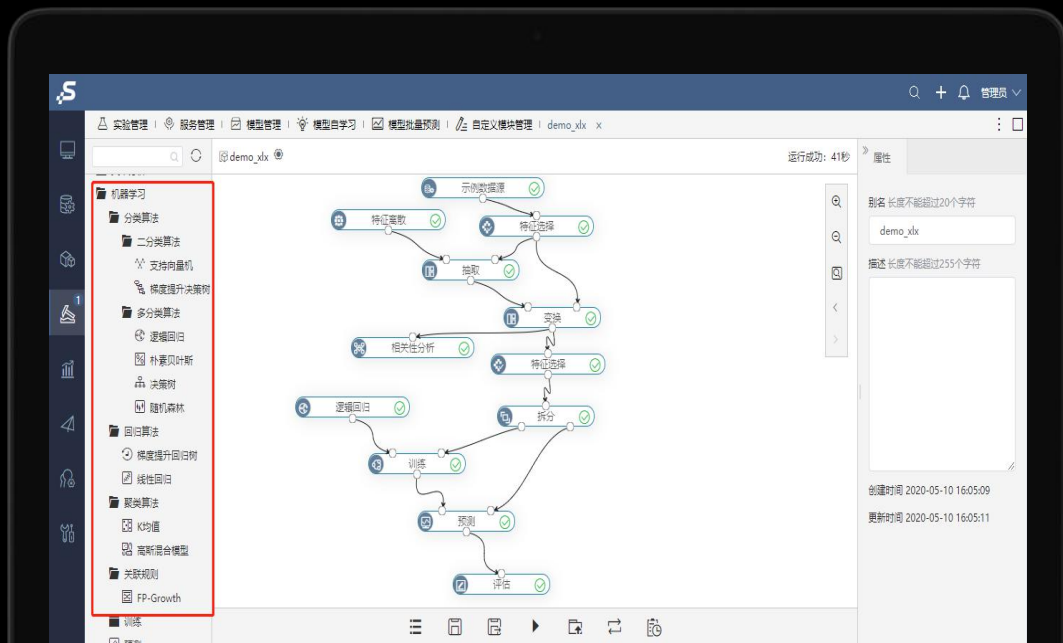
管理员

实验管理 | 服务管理 | 模型管理 | 模型自学习 | 模型批量预测 | 自定义模块管理 | demo_xlx ×

1

机器学习
分类算法
二分类算法
支持向量机
梯度提升决策树
多分类算法
逻辑回归
朴素贝叶斯
决策树
随机森林
回归算法
梯度提升回归树
线性回归
聚类算法
K均值
高斯混合模型
关联规则
FP-Growth
训练
预测

demo_xlx

运行成功：41秒

示例数据源
特征离散
特征选择
抽取
变换
相关性分析
特征选择
逻辑回归
拆分
训练
预测
评估

属性

别名 长度不能超过20个字符
demo_xlx
描述 长度不能超过255个字符

创建时间 2020-05-10 16:05:09
更新时间 2020-05-10 16:05:11